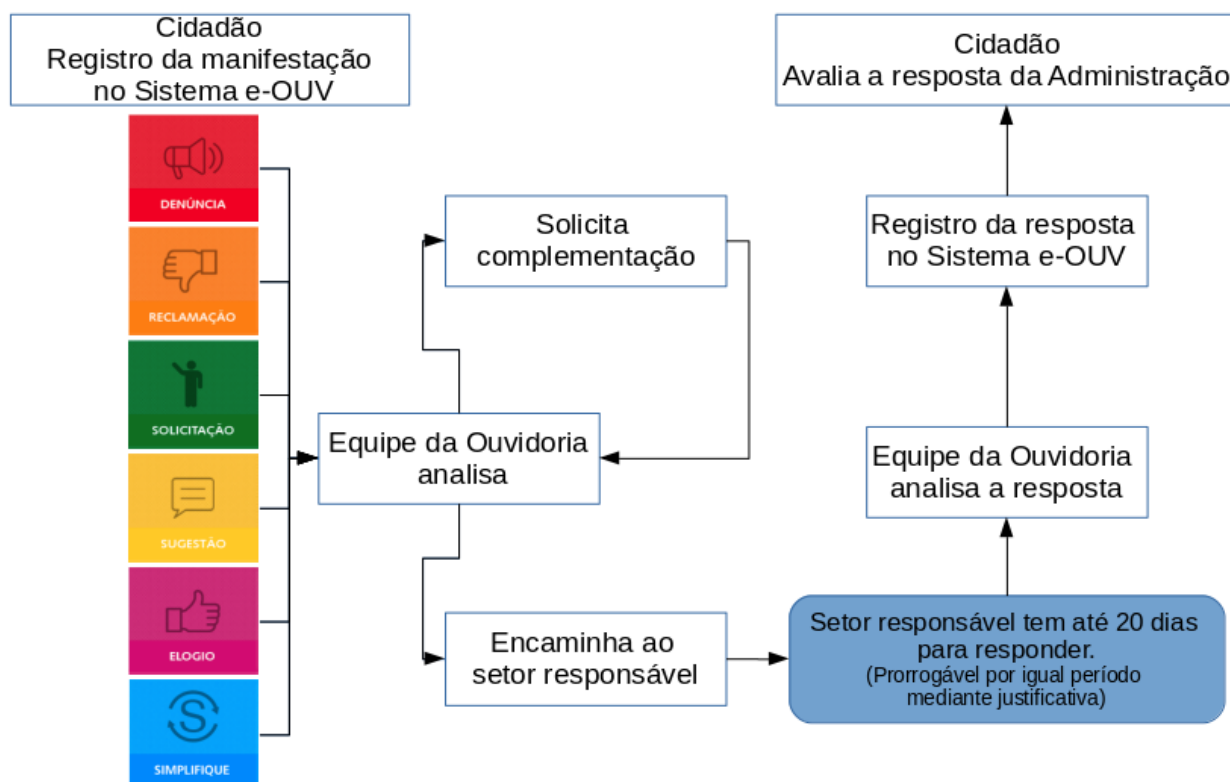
Cidadão
Registro da manifestação no Sistema e-OUV

DENÚNCIA

RECLAMAÇÃO

SOLICITAÇÃO

SUGESTÃO

ELOGIO

SIMPLIFIQUE

Solicita complementação

Equipe da Ouvidoria analisa

Encaminha ao setor responsável

Setor responsável tem até 20 dias para responder.
(Prorrogável por igual período mediante justificativa)

Equipe da Ouvidoria analisa a resposta

Registro da resposta no Sistema e-OUV

Cidadão
Avalia a resposta da Administração